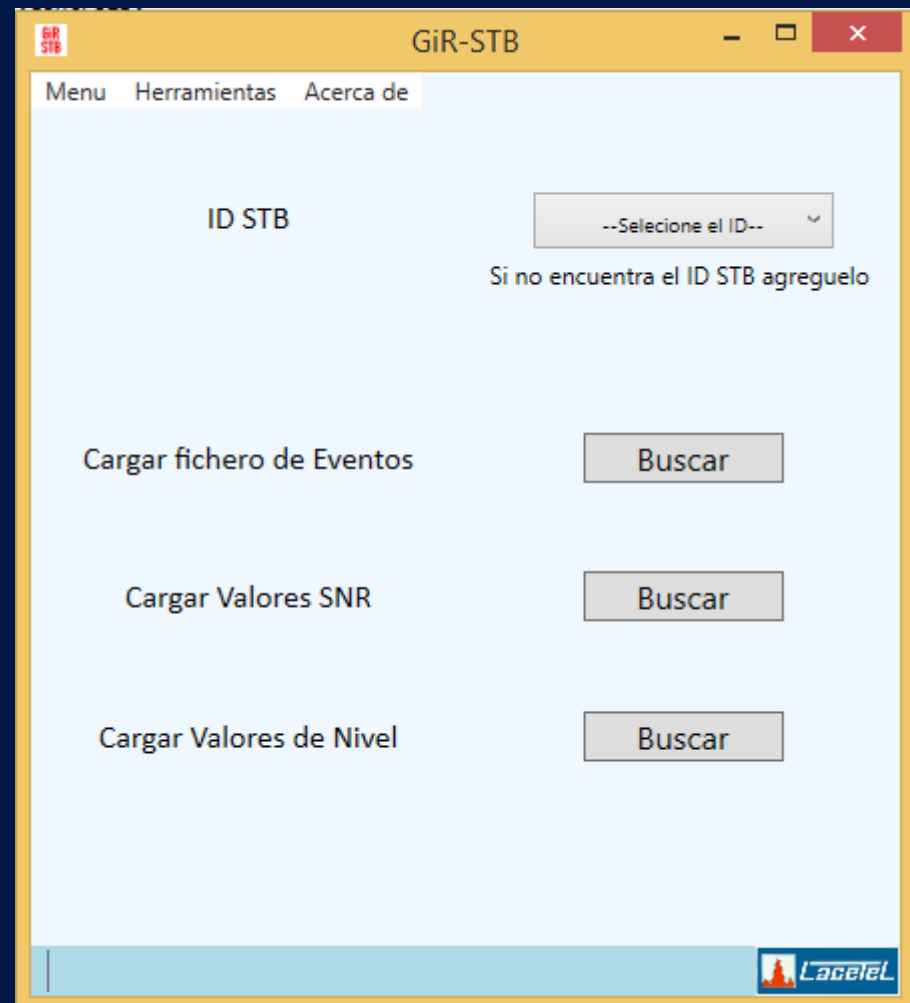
GiR STB
GiR-STB

Menu Herramientas Acerca de

ID STB
--Selecione el ID--
Si no encuentra el ID STB agreguelo

Cargar fichero de Eventos
Buscar

Cargar Valores SNR
Buscar

Cargar Valores de Nivel
Buscar

LaceteL